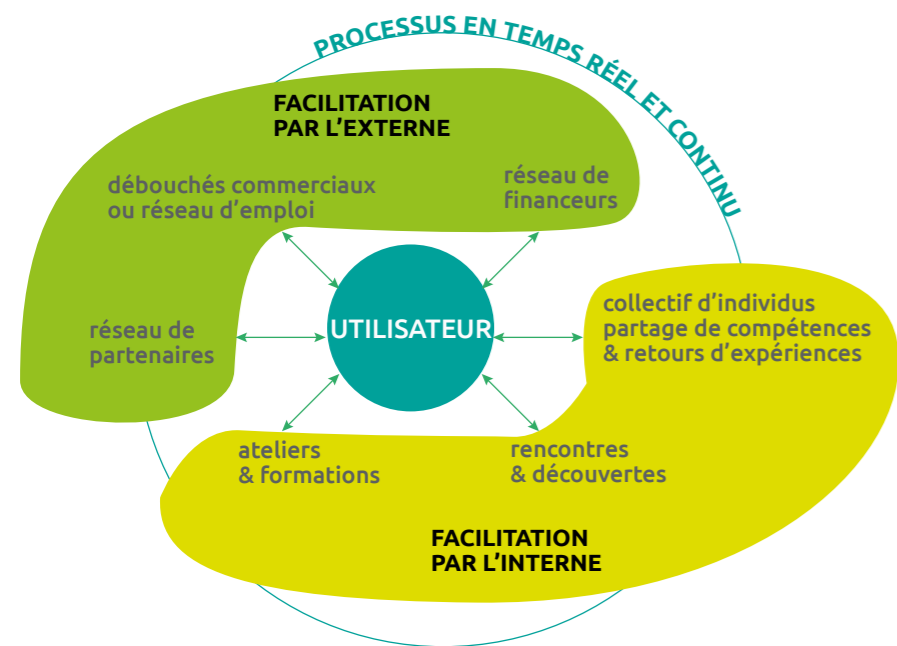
PROCESSUS EN TEMPS RÉEL ET CONTINU

FACILITATION PAR L'EXTERNE

débouchés commerciaux ou réseau d'emploi

réseau de financeurs

réseau de partenaires

UTILISATEUR

collectif d'individus partage de compétences & retours d'expériences

ateliers & formations

rencontres & découvertes

FACILITATION PAR L'INTERNE